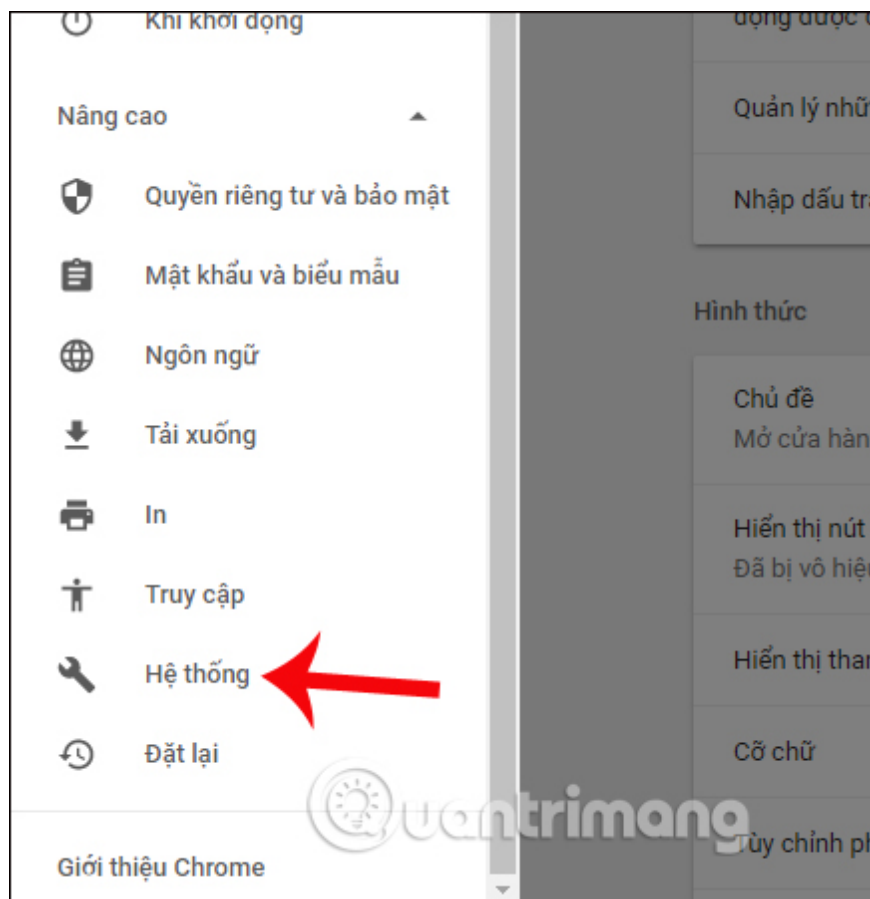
Khi khởi động

Nâng cao

Quyền riêng tư và bảo mật

Mật khẩu và biểu mẫu

Ngôn ngữ

Tải xuống

In

Truy cập

Hệ thống

Đặt lại

Giới thiệu Chrome

động được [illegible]

Quản lý nhữ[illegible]

Nhập dấu tr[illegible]

Hình thức

Chủ đề
Mở cửa hàn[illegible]

Hiển thị nút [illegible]
Đã bị vô hiệ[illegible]

Hiển thị thar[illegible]

Cỡ chữ

Tùy chỉnh ph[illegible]

Quantrimang